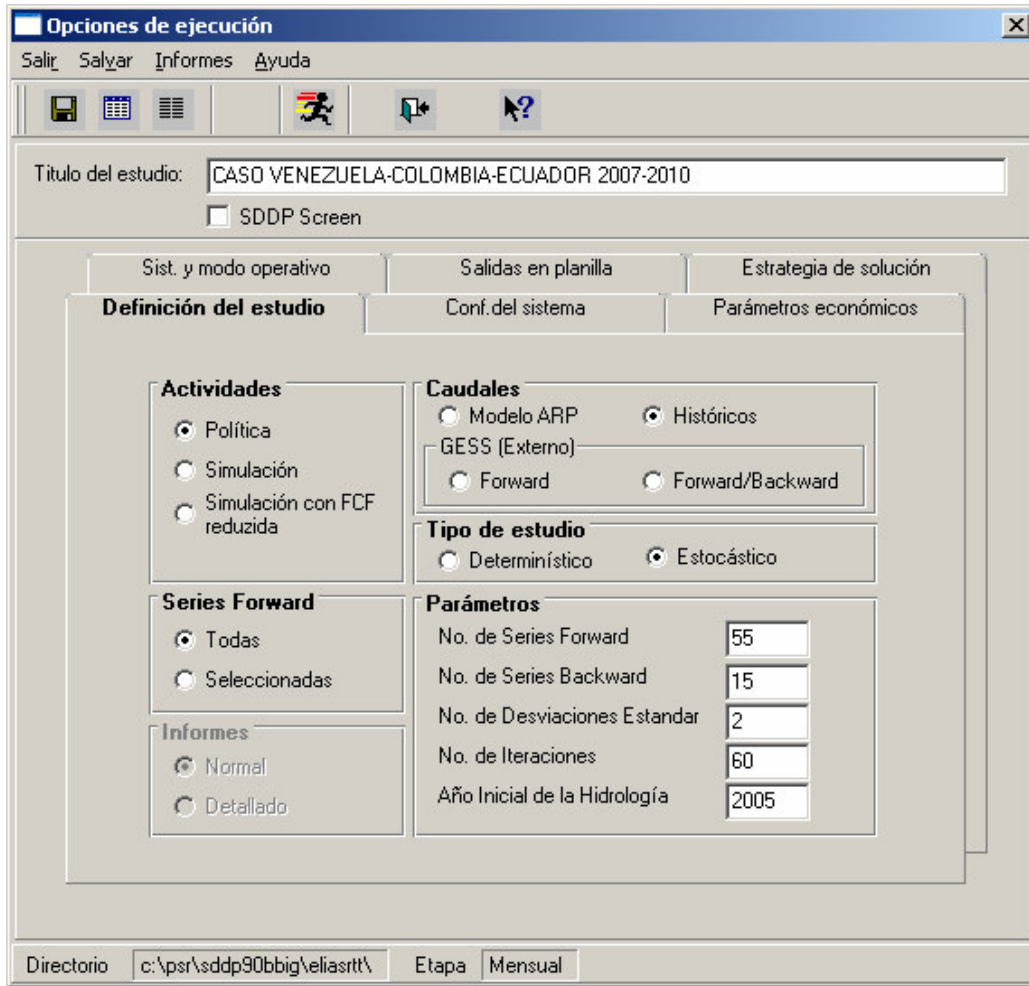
Opciones de ejecución

Salir Salvar Informes Ayuda

Titulo del estudio: CASO VENEZUELA-COLOMBIA-ECUADOR 2007-2010

SDDP Screen

Sist. y modo operativo | Salidas en planilla | Estrategia de solución

Definición del estudio | Conf.del sistema | Parámetros económicos

Actividades
Política
Simulación
Simulación con FCF reduzida

Caudales
Modelo ARP
Históricos
GESS (Externo)
Forward
Forward/Backward

Tipo de estudio
Determinístico
Estocástico

Series Forward
Todas
Seleccionadas

Parámetros
No. de Series Forward 55
No. de Series Backward 15
No. de Desviaciones Estandar 2
No. de Iteraciones 60
Año Inicial de la Hidrología 2005

Informes
Normal
Detallado

Directorio c:\psr\sddp90bbig\eliasrtt\ Etapa Mensual